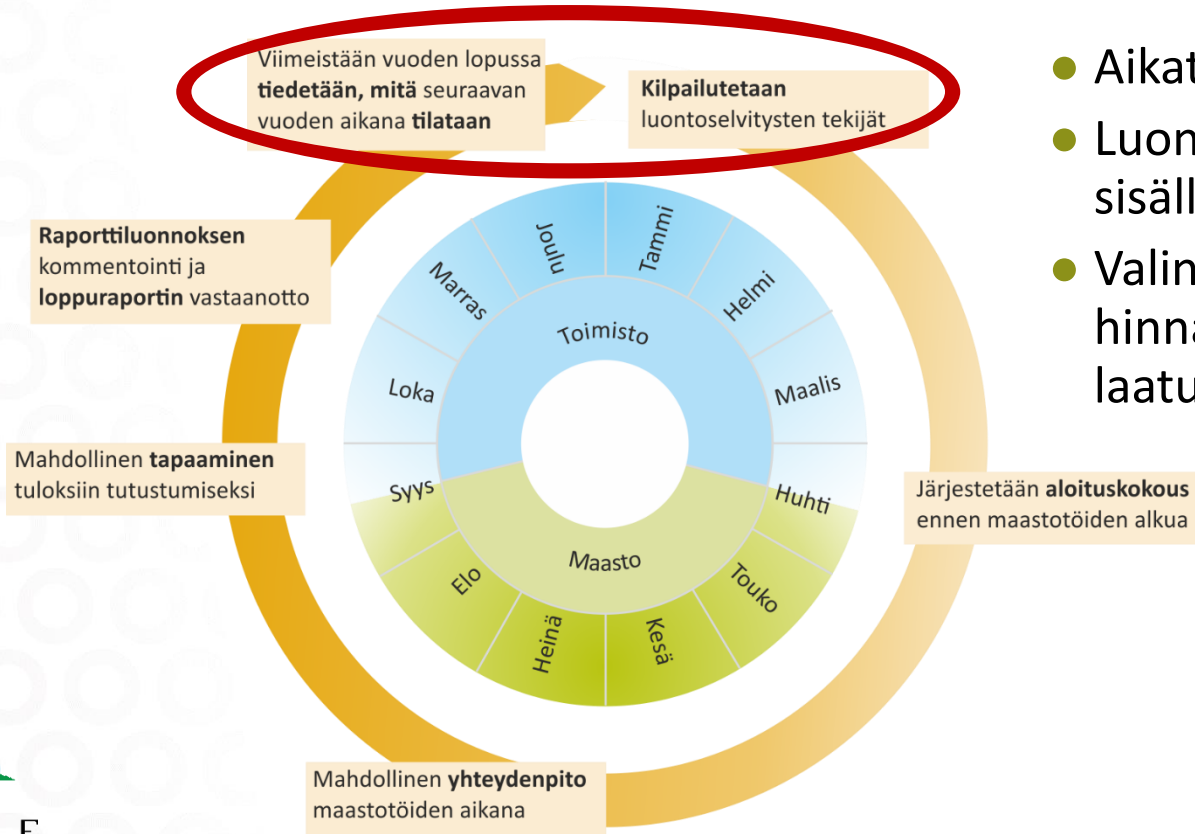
Viimeistään vuoden lopussa **tiedetään, mitä** seuraavan vuoden aikana **tilataan**

**Kilpailutetaan** luontoselvitysten tekijät

Aikat

Luon sisäll

Valin hinna laatu

**Raporttiluonnoksen** kommentointi ja **loppuraportin** vastaanotto

Joulu

Tammi

Marras

Helmi

Toimisto

Loka

Maalis

Mahdollinen **tapaaminen** tuloksiin tutustumiseksi

Syys

Huhti

Järjestetään **aloituskokous** ennen maastotöiden alkua

Maasto

Elo

Touko

Heinä

Kesä

Mahdollinen **yhteydenpito** maastotöiden aikana

E